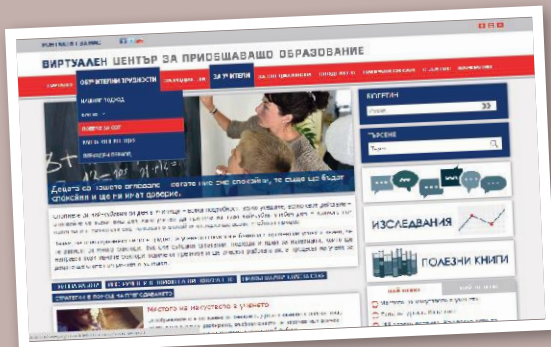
ВИРТУАЛЕН ЦЕНТЪР ЗА ПРИОБЩАВАЩО ОБРАЗОВАНИЕ

ЗА УЧИТЕЛИ

ОБУЧИТЕЛНИ ТРУДНОСТИ

Децата са нашите огледала ... спокойни, те също ще бъдат спокойни и ще ни имат доверие.

БЮЛЕТИН

ТЪРСЕНЕ

ИЗСЛЕДВАНИЯ

ПОЛЕЗНИ КНИГИ

Мястото на изкуството в ученето

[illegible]